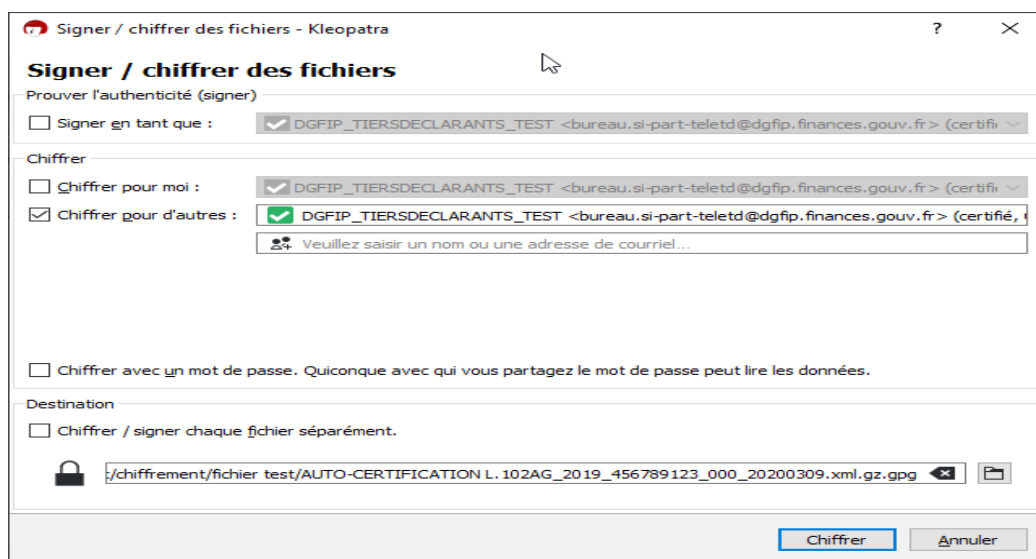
Signer / chiffrer des fichiers - Kleopatra

?

Signer / chiffrer des fichiers

Prouver l'authenticité (signer)

Signer en tant que : DGFIP_TIERSDECLARANTS_TEST <bureau.si-part-teletd@dgfip.finances.gouv.fr> (certifi

Chiffrer

Chiffrer pour moi : DGFIP_TIERSDECLARANTS_TEST <bureau.si-part-teletd@dgfip.finances.gouv.fr> (certifi

Chiffrer pour d'autres : DGFIP_TIERSDECLARANTS_TEST <bureau.si-part-teletd@dgfip.finances.gouv.fr> (certifié,

Veuillez saisir un nom ou une adresse de courriel...

Chiffrer avec un mot de passe. Quiconque avec qui vous partagez le mot de passe peut lire les données.

Destination

Chiffrer / signer chaque fichier séparément.

:/chiffrement/fichier test/AUTO-CERTIFICATION L.102AG_2019_456789123_000_20200309.xml.gz.gpg

Chiffrer

Annuler